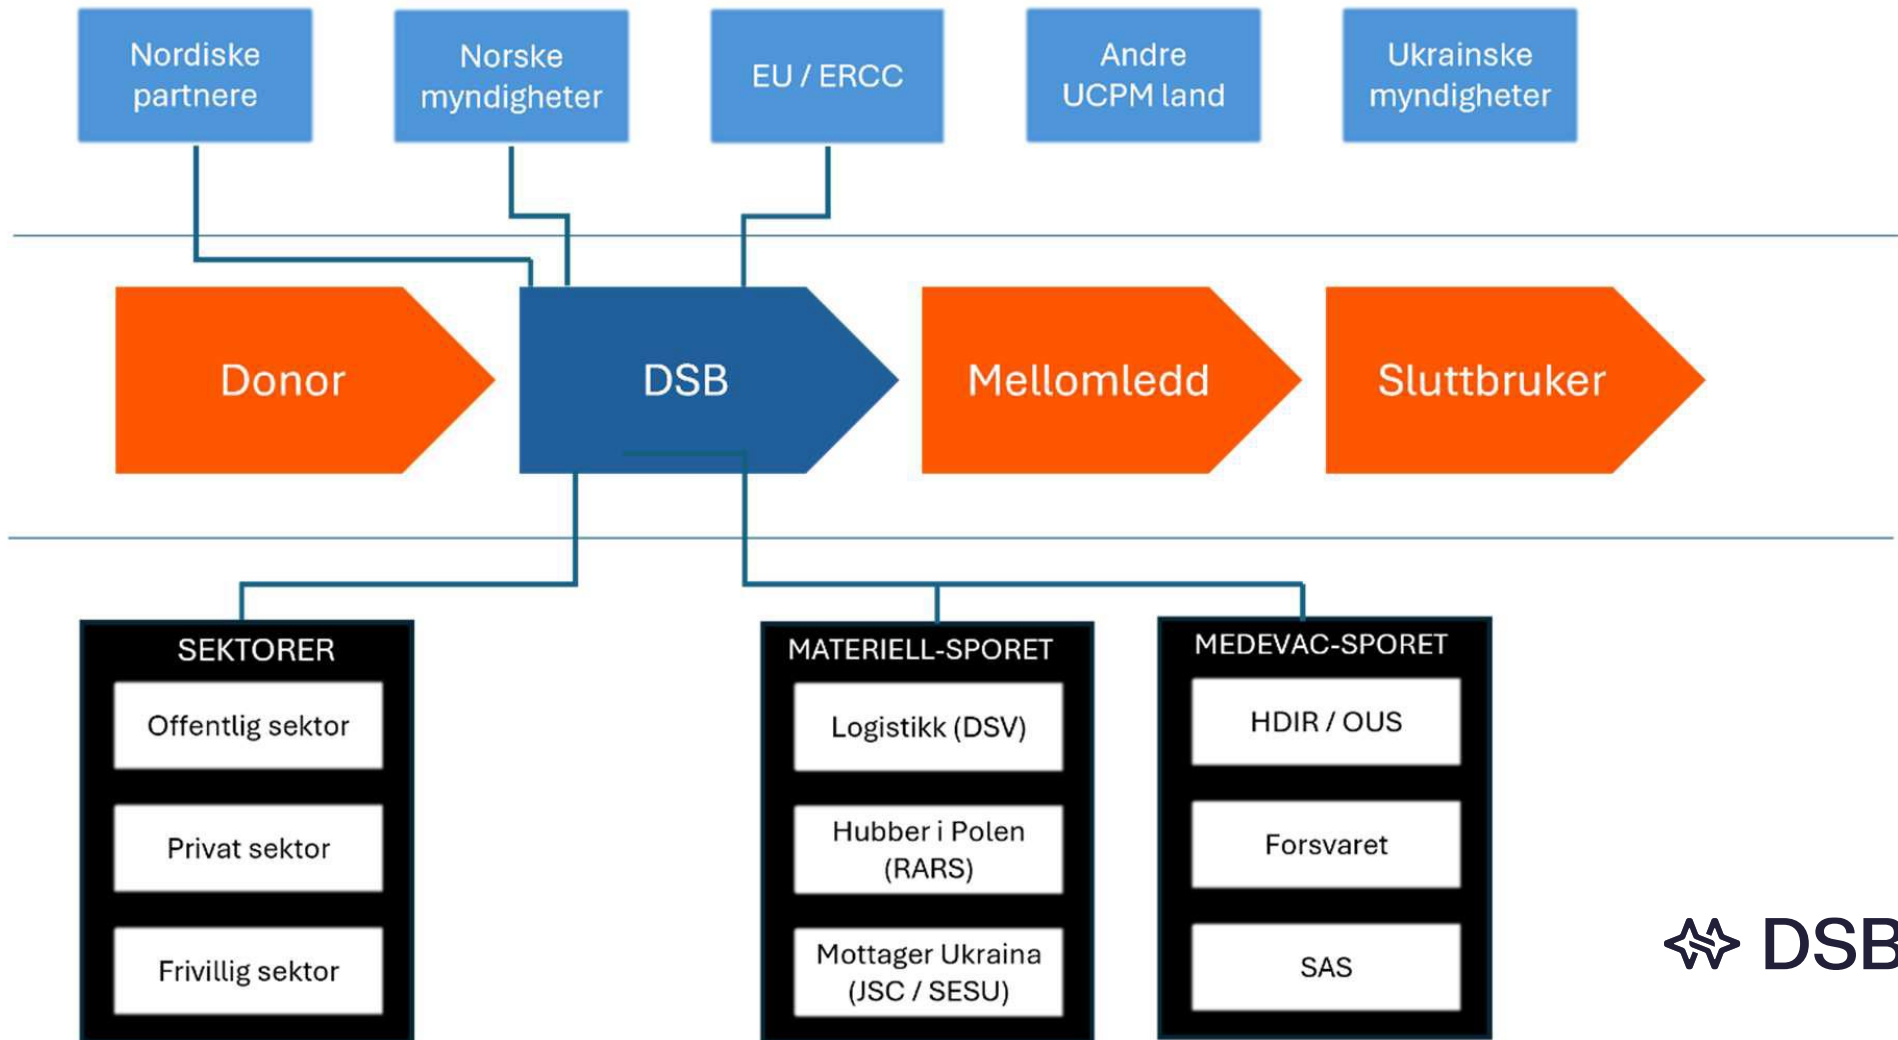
Nordiske partnere

Norske myndigheter

EU / ERCC

Andre UCPM land

Ukrainske myndigheter

Donor

DSB

Mellomledd

Sluttbruker

SEKTORER

Offentlig sektor

Privat sektor

Frivillig sektor

MATERIELL-SPORET

Logistikk (DSV)

Hubber i Polen (RARS)

Mottager Ukraina (JSC / SESU)

MEDEVAC-SPORET

HDIR / OUS

Forsvaret

SAS

DSB